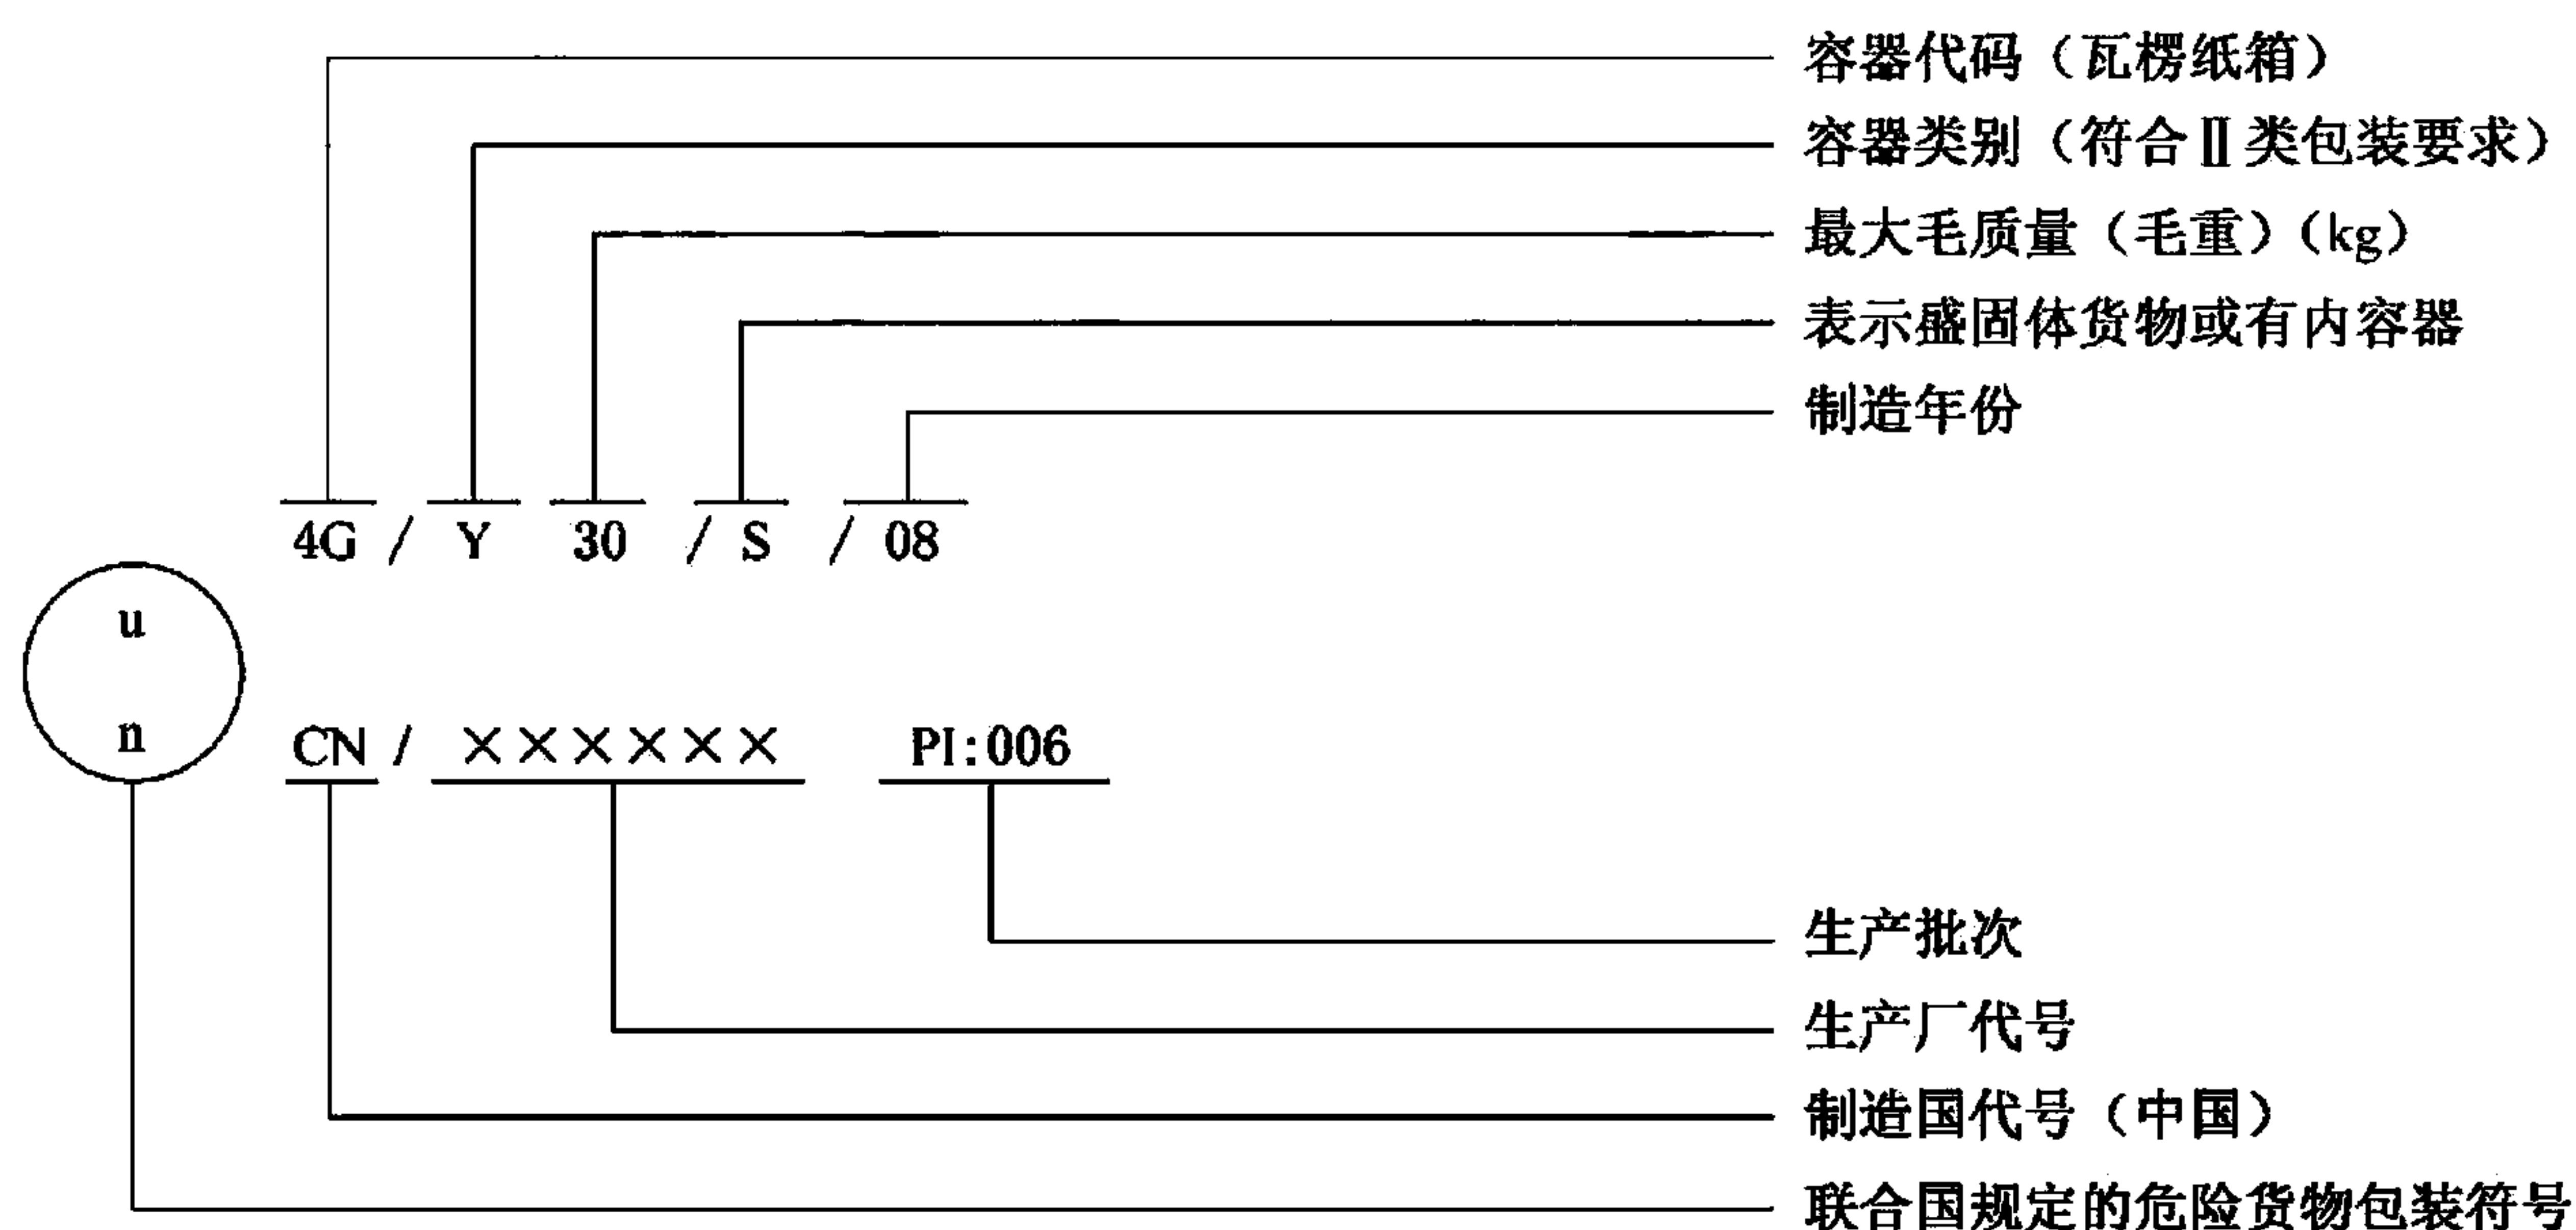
容器代码（瓦楞纸箱）

容器类别（符合Ⅱ类包装要求）

最大毛质量（毛重）（kg）

表示盛固体货物或有内容器

制造年份

4G / Y 30 / S / 08

u
n

CN / ×××××× PI:006

生产批次

生产厂代号

制造国代号（中国）

联合国规定的危险货物包装符号